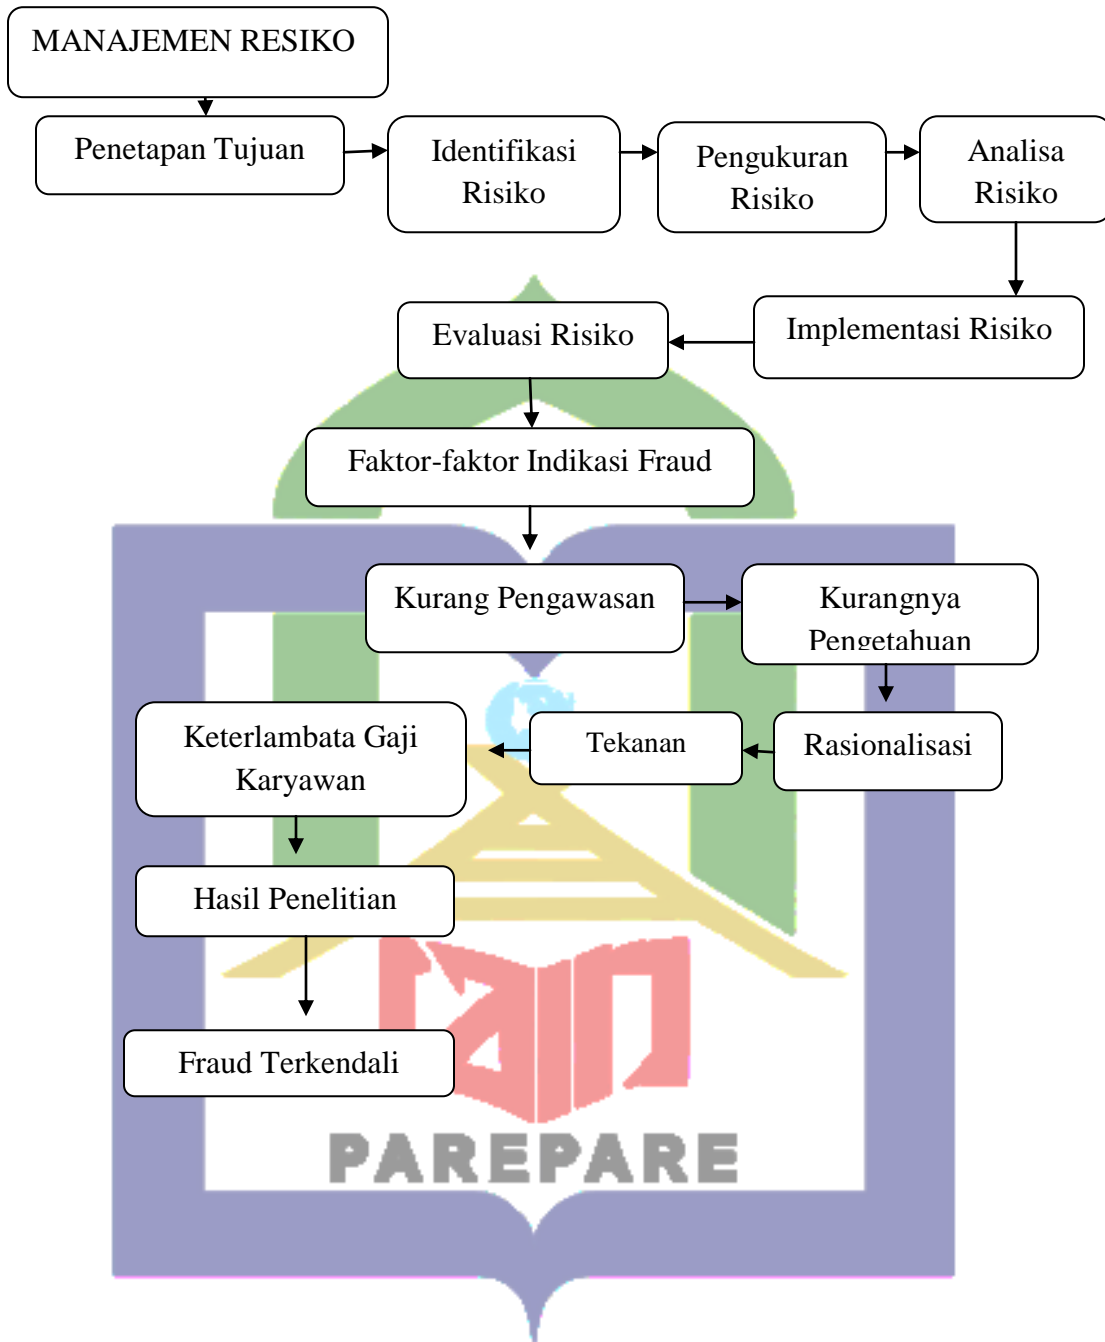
MANAJEMEN RESIKO

Penetapan Tujuan

Identifikasi Risiko

Pengukuran Risiko

Analisa Risiko

Implementasi Risiko

Evaluasi Risiko

Faktor-faktor Indikasi Fraud

Kurang Pengawasan

Kurangnya Pengetahuan

Rasionalisasi

Tekanan

Keterlambata Gaji Karyawan

Hasil Penelitian

Fraud Terkendali

PAREPARE